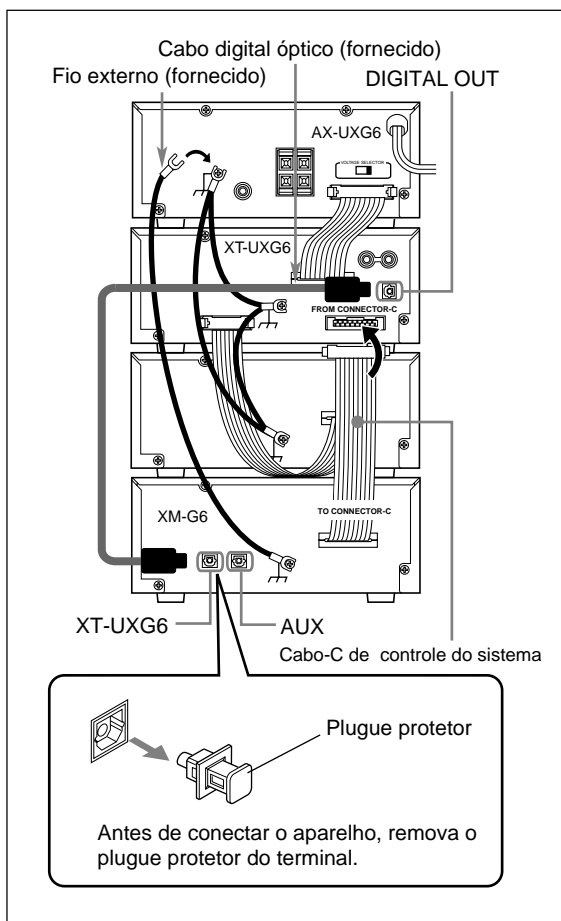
Cabo digital óptico (fornecido)

Fio externo (fornecido)

DIGITAL OUT

AX-UXG6

VOLTAGE SELECTOR

XT-UXG6

FROM CONNECTOR-C

TO CONNECTOR-C

XM-G6

XT-UXG6

AUX

Cabo-C de controle do sistema

Plugue protetor

Antes de conectar o aparelho, remova o plugue protetor do terminal.